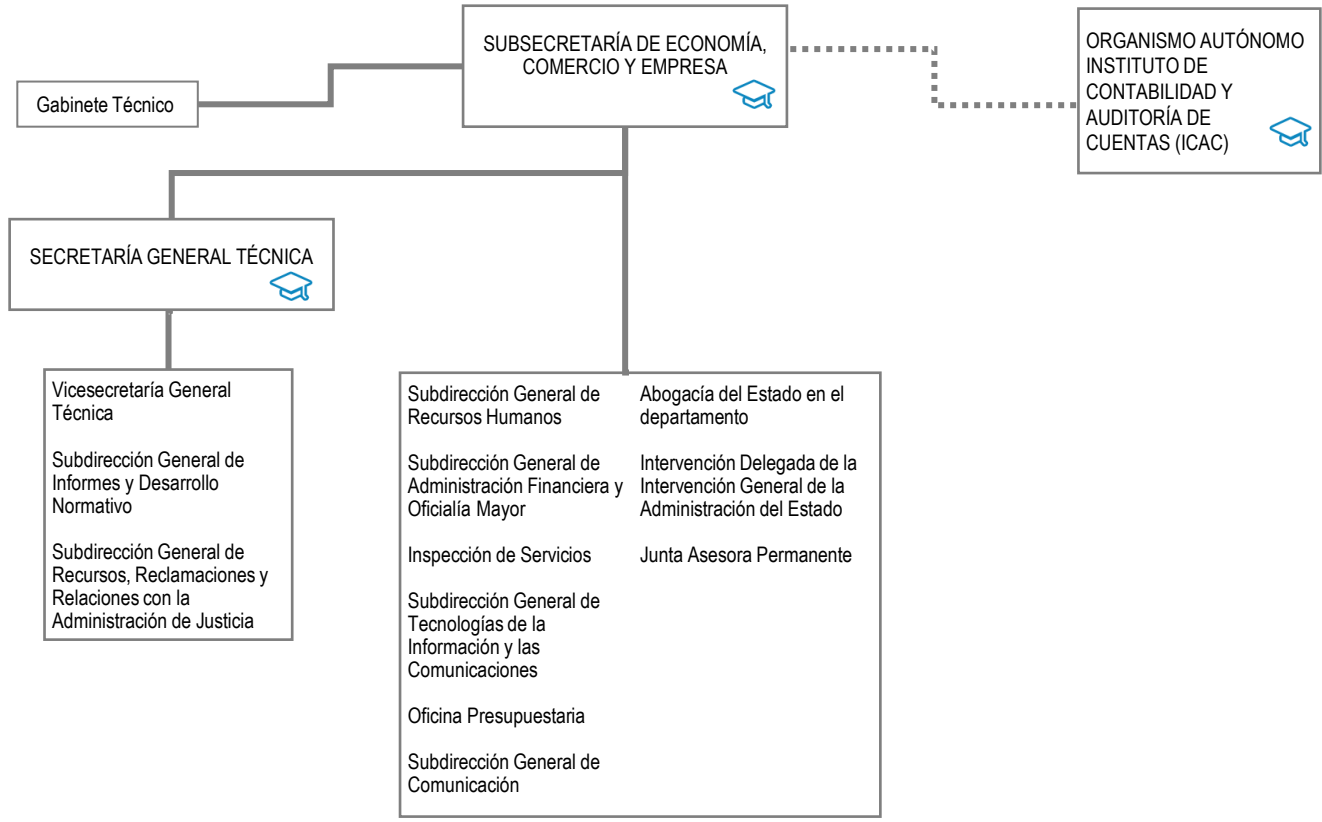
SUBSECRETARÍA DE ECONOMÍA, COMERCIO Y EMPRESA

ORGANISMO AUTÓNOMO INSTITUTO DE CONTABILIDAD Y AUDITORÍA DE CUENTAS (ICAC)

Gabinete Técnico

SECRETARÍA GENERAL TÉCNICA

Vicesecretaría General Técnica

Subdirección General de Informes y Desarrollo Normativo

Subdirección General de Recursos, Reclamaciones y Relaciones con la Administración de Justicia

Subdirección General de Recursos Humanos

Subdirección General de Administración Financiera y Oficialía Mayor

Inspección de Servicios

Subdirección General de Tecnologías de la Información y las Comunicaciones

Oficina Presupuestaria

Subdirección General de Comunicación

Abogacía del Estado en el departamento

Intervención Delegada de la Intervención General de la Administración del Estado

Junta Asesora Permanente